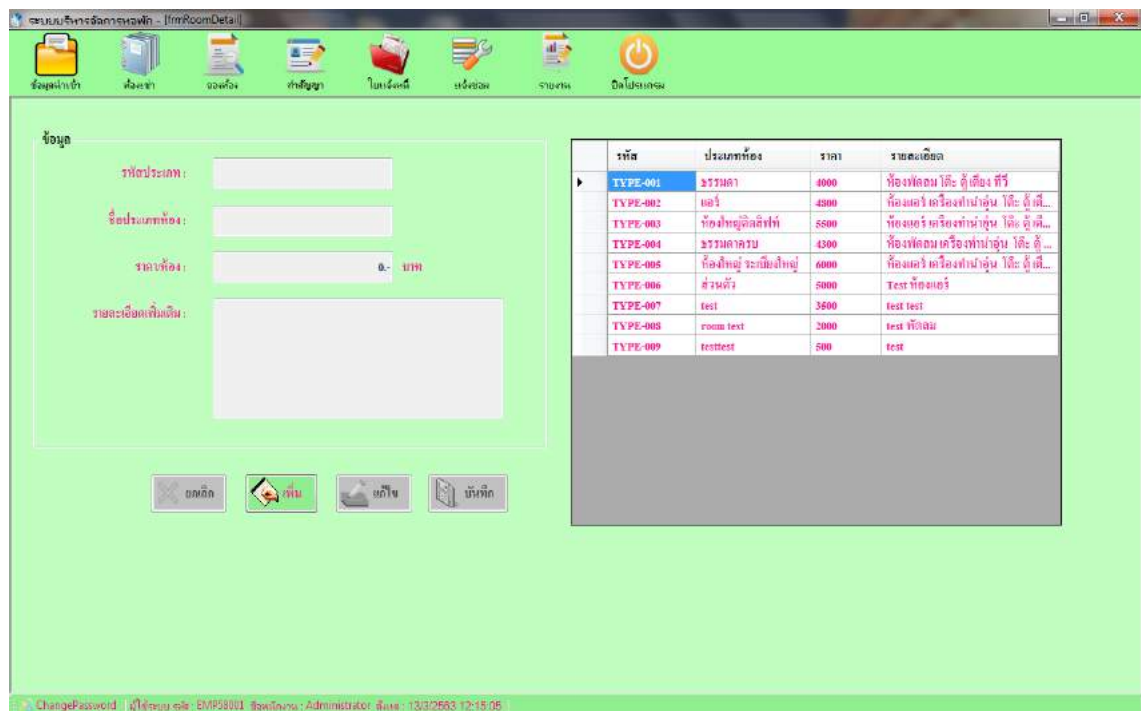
ระบบบริหารจัดการหอพัก - [frmRoomDetail]

ข้อมูลผ่าเช่า ห้องเช่า จองห้อง ทำสัญญา ใบแจ้งหนี้ แจ้งซ่อม รายงาน ปิดโปรแกรม

ข้อมูล

รหัสประเภท :

ชื่อประเภทห้อง :

ราคาห้อง : 0.- บาท

รายละเอียดเพิ่มเติม :

ยกเลิก เพิ่ม แก้ไข บันทึก

| | รหัส | ประเภทห้อง | ราคา | รายละเอียด |
|---|---|---|---|---|
| ▸ | TYPE-001 | ธรรมดา | 4000 | ห้องพัดลม โต๊ะ ตู้ เตียง ทีวี |
| | TYPE-002 | แอร์ | 4500 | ห้องแอร์ เครื่องทำน้ำอุ่น โต๊ะ ตู้ เตี... |
| | TYPE-003 | ห้องใหญ่ติดสิทธิ์ | 5500 | ห้องแอร์ เครื่องทำน้ำอุ่น โต๊ะ ตู้ เตี... |
| | TYPE-004 | ธรรมดาครบ | 4300 | ห้องพัดลม เครื่องทำน้ำอุ่น โต๊ะ ตู้ ... |
| | TYPE-005 | ห้องใหญ่ ระเบียงใหญ่ | 6000 | ห้องแอร์ เครื่องทำน้ำอุ่น โต๊ะ ตู้ เตี... |
| | TYPE-006 | ส่วนตัว | 5000 | Test ห้องแอร์ |
| | TYPE-007 | test | 3600 | test test |
| | TYPE-008 | room text | 2000 | test พัดลม |
| | TYPE-009 | testtest | 500 | test |

ChangePassword | ผู้ใช้ระบบ รหัส : EMP58001 ชื่อผู้ใช้งาน : Administrator วันที่ : 13/3/2563 12:15:05